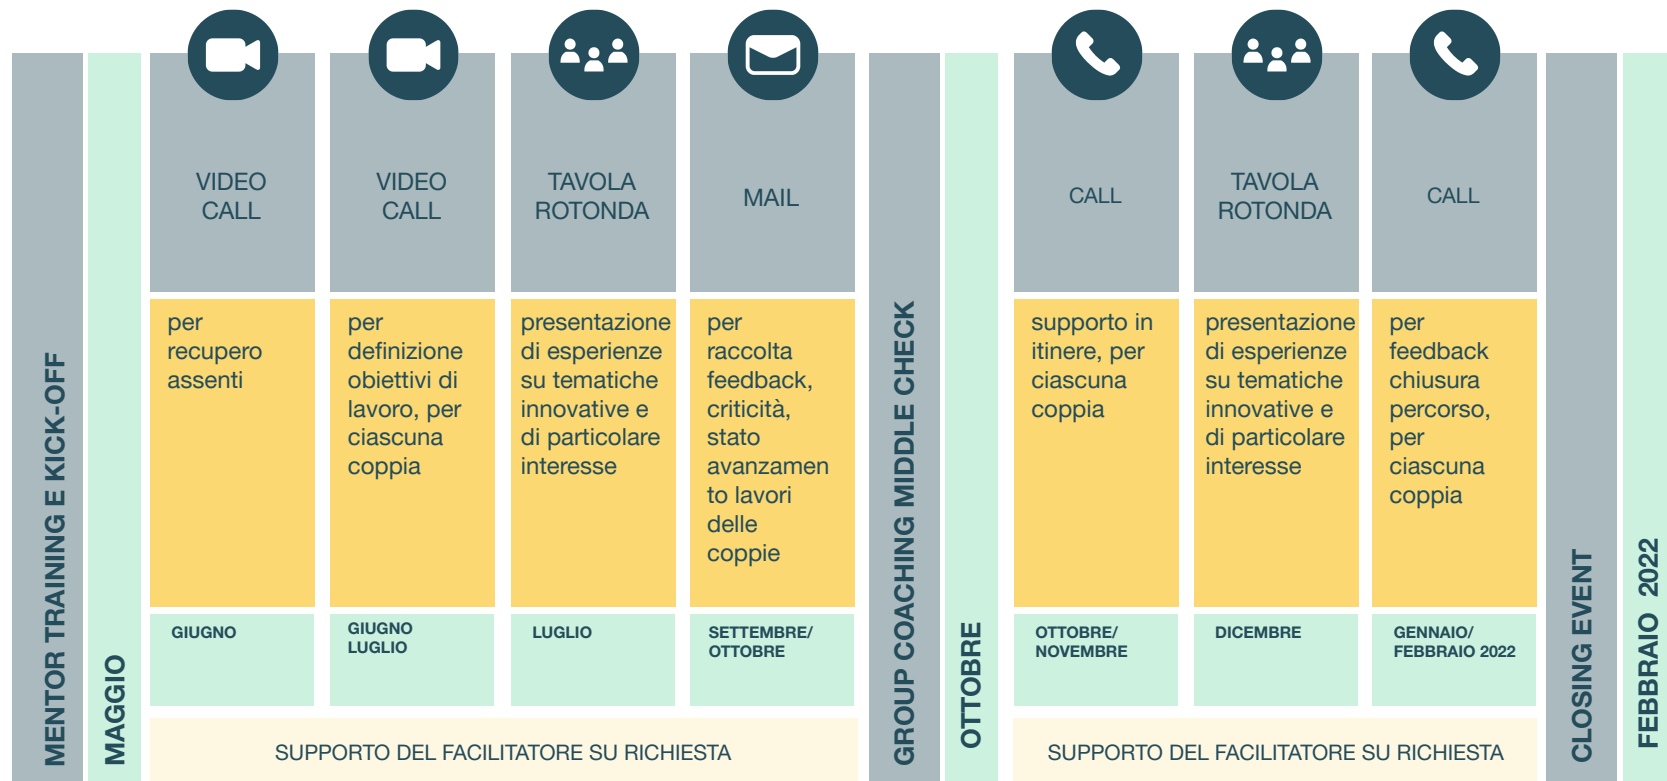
MENTOR TRAINING E KICK-OFF

MAGGIO

VIDEO CALL

per recupero assenti

GIUGNO

VIDEO CALL

per definizione obiettivi di lavoro, per ciascuna coppia

GIUGNO LUGLIO

TAVOLA ROTONDA

presentazione di esperienze su tematiche innovative e di particolare interesse

LUGLIO

MAIL

per raccolta feedback, criticità, stato avanzamento lavori delle coppie

SETTEMBRE/ OTTOBRE

SUPPORTO DEL FACILITATORE SU RICHIESTA

GROUP COACHING MIDDLE CHECK

OTTOBRE

CALL

supporto in itinere, per ciascuna coppia

OTTOBRE/ NOVEMBRE

TAVOLA ROTONDA

presentazione di esperienze su tematiche innovative e di particolare interesse

DICEMBRE

CALL

per feedback chiusura percorso, per ciascuna coppia

GENNAIO/ FEBBRAIO 2022

SUPPORTO DEL FACILITATORE SU RICHIESTA

CLOSING EVENT

FEBBRAIO 2022